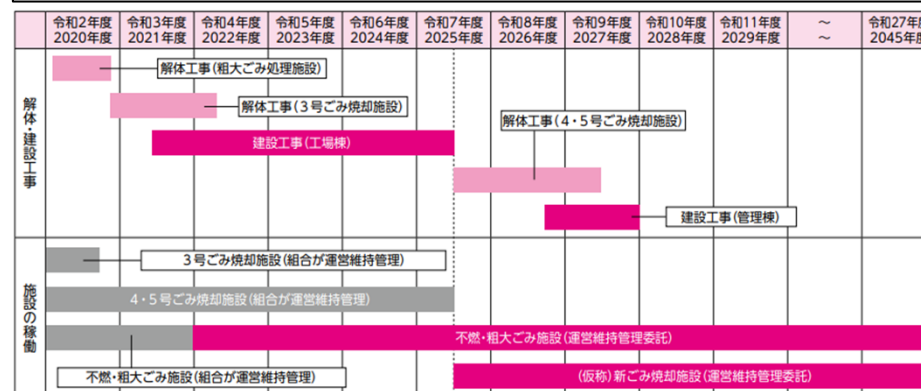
| | 令和2年度 2020年度 | 令和3年度 2021年度 | 令和4年度 2022年度 | 令和5年度 2023年度 | 令和6年度 2024年度 | 令和7年度 2025年度 | 令和8年度 2026年度 | 令和9年度 2027年度 | 令和10年度 2028年度 | 令和11年度 2029年度 | ～ ～ | 令和27年度 2045年度 |
|---|---|---|---|---|---|---|---|---|---|---|---|---|

解体・建設工事

解体工事（粗大ごみ処理施設）

解体工事（３号ごみ焼却施設）

建設工事（工場棟）

解体工事（４・５号ごみ焼却施設）

建設工事（管理棟）

施設の稼働

３号ごみ焼却施設（組合が運営維持管理）

４・５号ごみ焼却施設（組合が運営維持管理）

不燃・粗大ごみ施設（運営維持管理委託）

不燃・粗大ごみ施設（組合が運営維持管理）

（仮称）新ごみ焼却施設（運営維持管理委託）